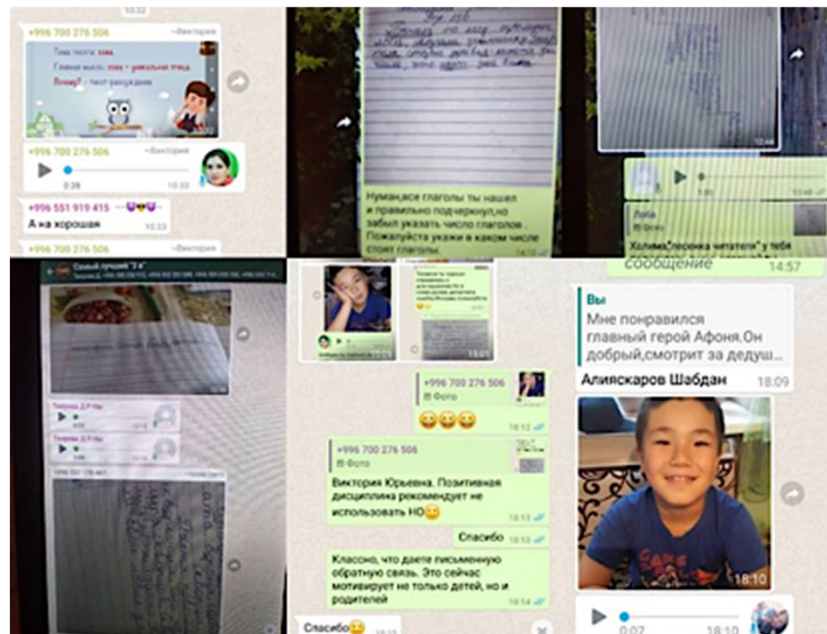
10:32
+996 700 276 506 ~Виктория
Тема текста: сова.
Главная мысль: сова – уникальная птица.
Почему? – текст рассуждение.
+996 700 276 506 ~Виктория
0:38 10:33
+996 551 919 415 ~
А на хорошая 10:33
+996 700 276 506 ~Виктория

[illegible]

Нуман,все глаголы ты нашел и правильно подчеркнул,но забыл указать число глаголов. Пожалуйста укажи в каком числе стоят глаголы.

Лола
Халима,Олесенька читатели" у тебя
сообщение 14:57

Самый лучший "3 в"
Тикеева Д.Р Ны
Тикеева Д.Р Ны

Вы
Мне понравился главный герой Афоня.Он добрый,смотрит за дедуш...
Алияскаров Шабдан 18:09
18:10
0:07 18:10

+996 700 276 506
Фото
😊😊😊 18:12
+996 700 276 506
Фото
Виктория Юрьевна. Позитивная дисциплина рекомендует не использовать НО😊 18:13
Спасибо 18:13
Классно, что даете письменную обратную связь. Это сейчас мотивирует не только детей, но и родителей 18:14
Спасибо😊